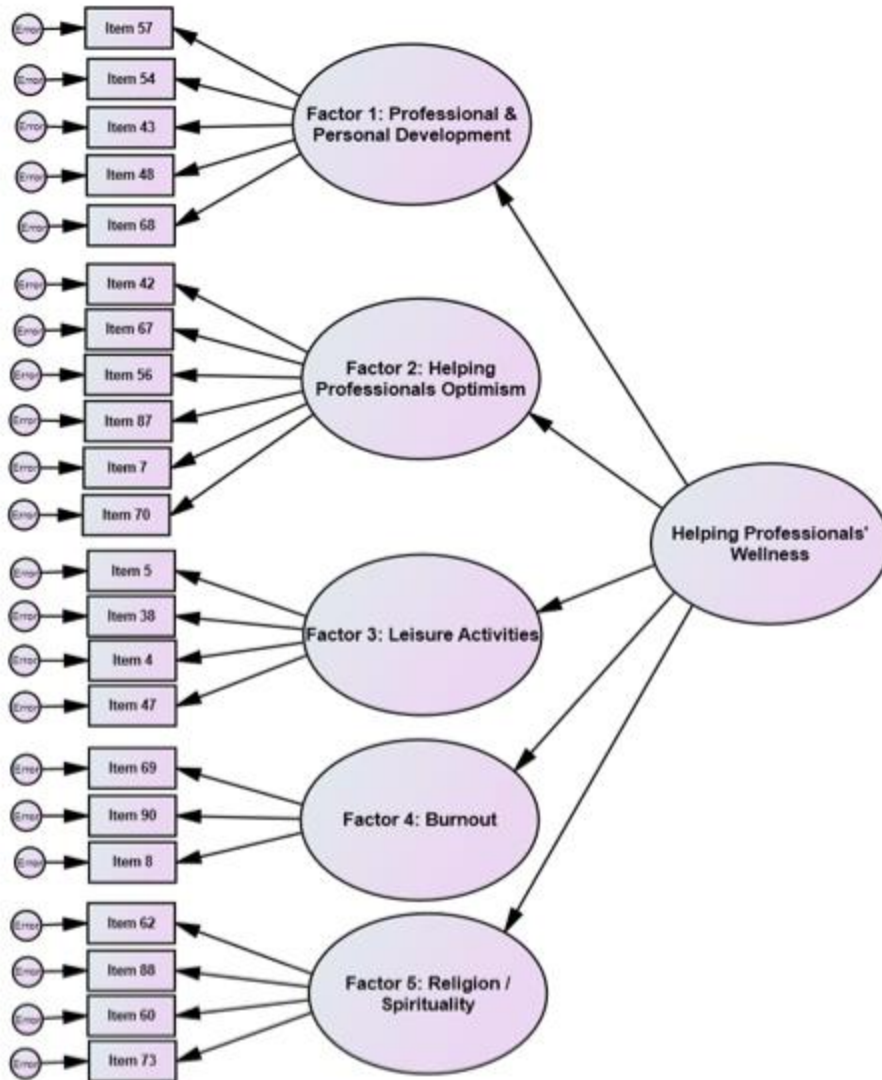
Error
Item 57
Error
Item 54
Error
Item 43
Error
Item 48
Error
Item 68
Factor 1: Professional & Personal Development

Error
Item 42
Error
Item 67
Error
Item 56
Error
Item 87
Error
Item 7
Error
Item 70
Factor 2: Helping Professionals Optimism

Helping Professionals' Wellness

Error
Item 5
Error
Item 38
Error
Item 4
Error
Item 47
Factor 3: Leisure Activities

Error
Item 69
Error
Item 90
Error
Item 8
Factor 4: Burnout

Error
Item 62
Error
Item 88
Error
Item 60
Error
Item 73
Factor 5: Religion / Spirituality